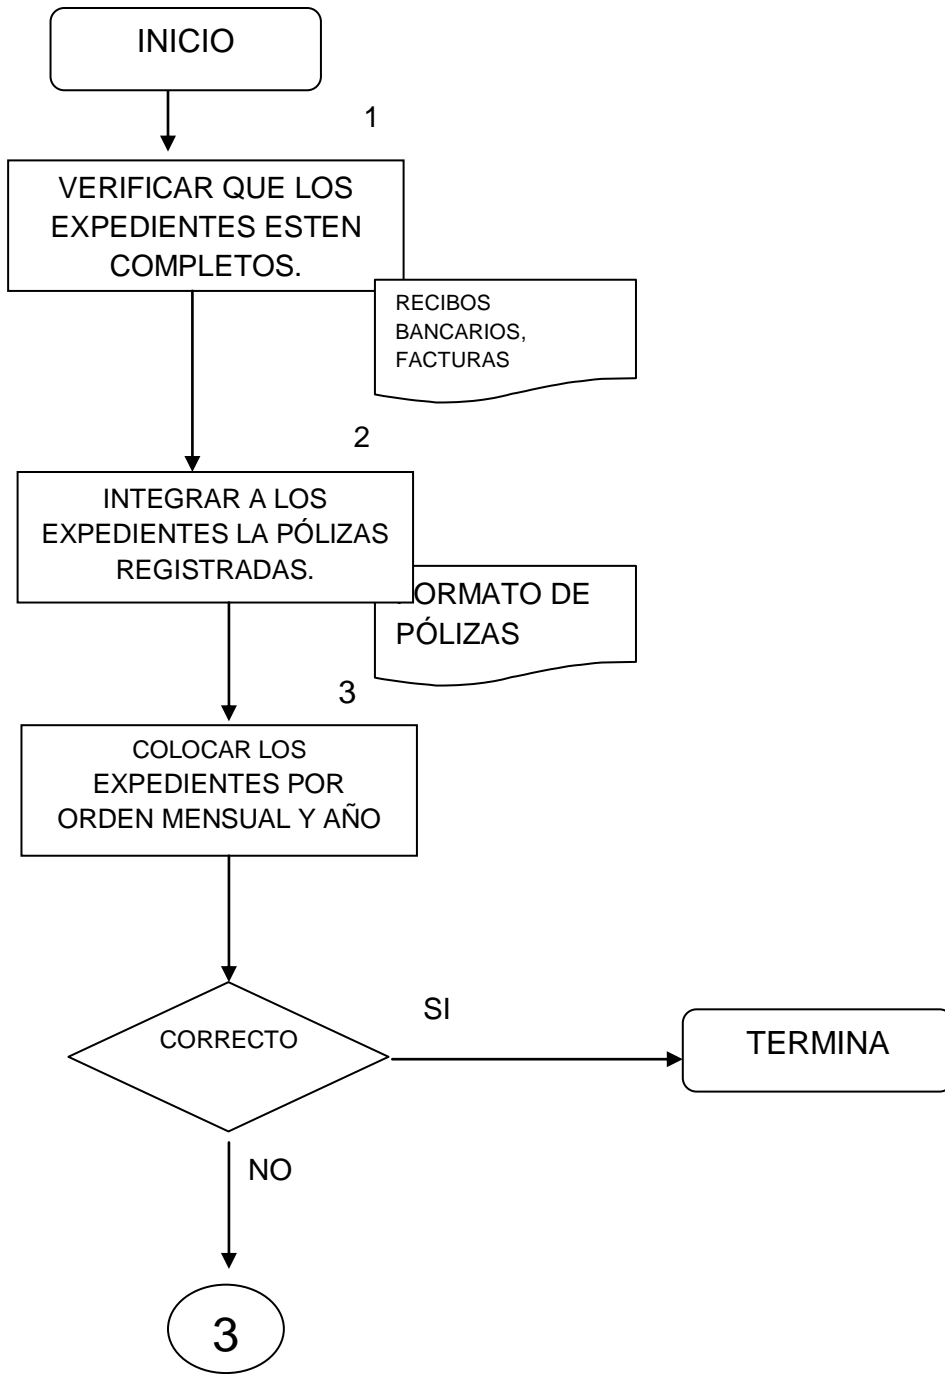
INICIO

1

VERIFICAR QUE LOS EXPEDIENTES ESTEN COMPLETOS.

RECIBOS BANCARIOS, FACTURAS

2

INTEGRAR A LOS EXPEDIENTES LA PÓLIZAS REGISTRADAS.

ORMATO DE PÓLIZAS

3

COLOCAR LOS EXPEDIENTES POR ORDEN MENSUAL Y AÑO

CORRECTO

SI

TERMINA

NO

3